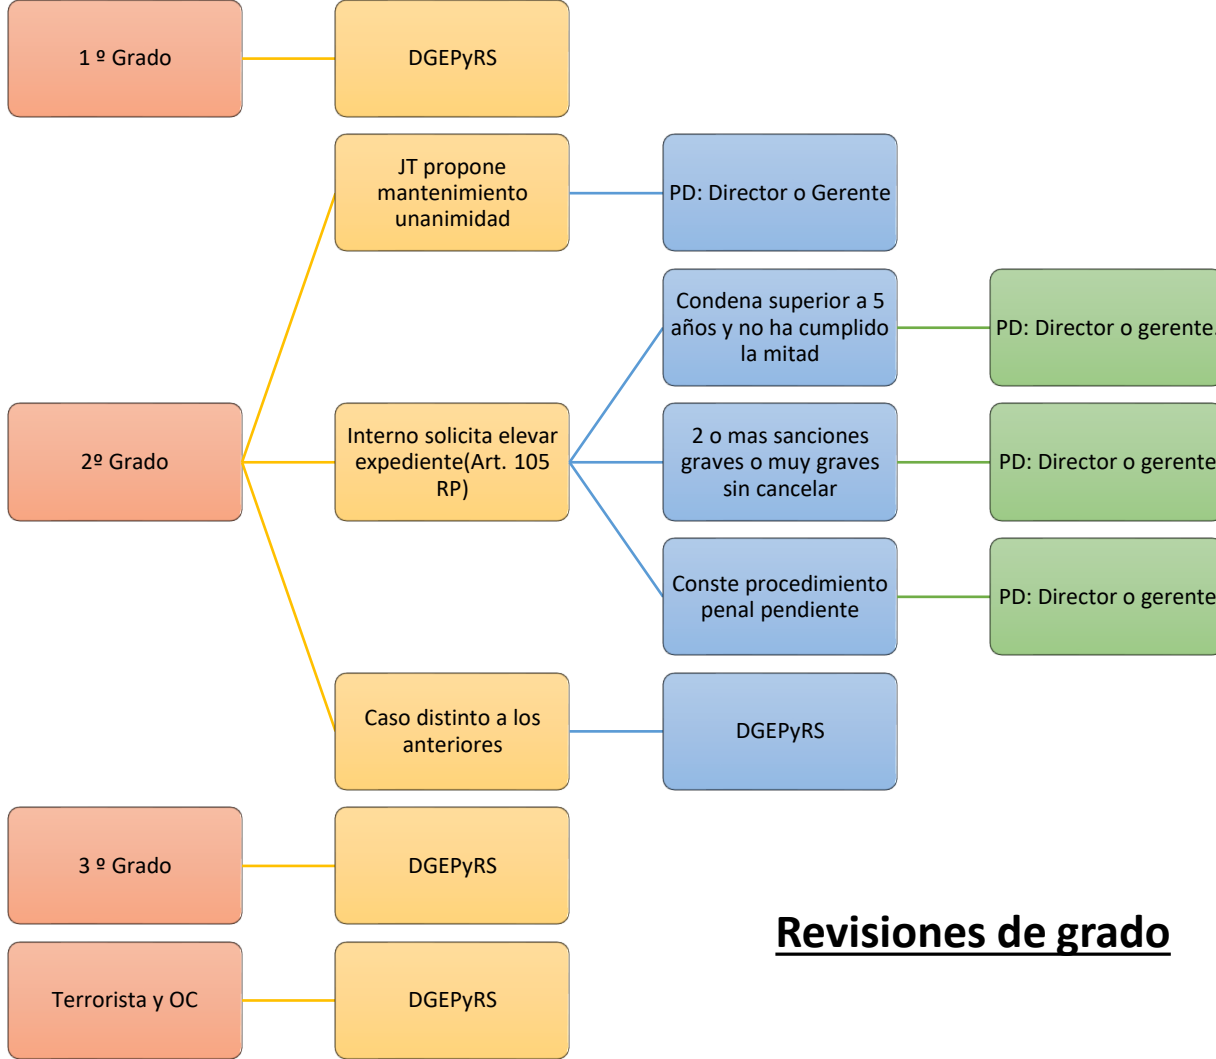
1 º Grado

DGEPyRS

JT propone mantenimiento unanimidad

PD: Director o Gerente

Condena superior a 5 años y no ha cumplido la mitad

PD: Director o gerente.

2º Grado

Interno solicita elevar expediente(Art. 105 RP)

2 o mas sanciones graves o muy graves sin cancelar

PD: Director o gerente

Conste procedimiento penal pendiente

PD: Director o gerente

Caso distinto a los anteriores

DGEPyRS

3 º Grado

DGEPyRS

Revisiones de grado

Terrorista y OC

DGEPyRS